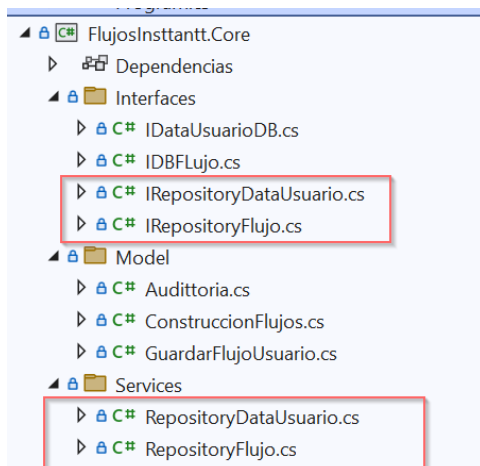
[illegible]
C# FlujosInsttantt.Core
Dependencias
Interfaces
C# IDataUsuarioDB.cs
C# IDBFLujo.cs
C# IRepositoryDataUsuario.cs
C# IRepositoryFlujo.cs
Model
C# Audittoria.cs
C# ConstruccionFlujos.cs
C# GuardarFlujoUsuario.cs
Services
C# RepositoryDataUsuario.cs
C# RepositoryFlujo.cs